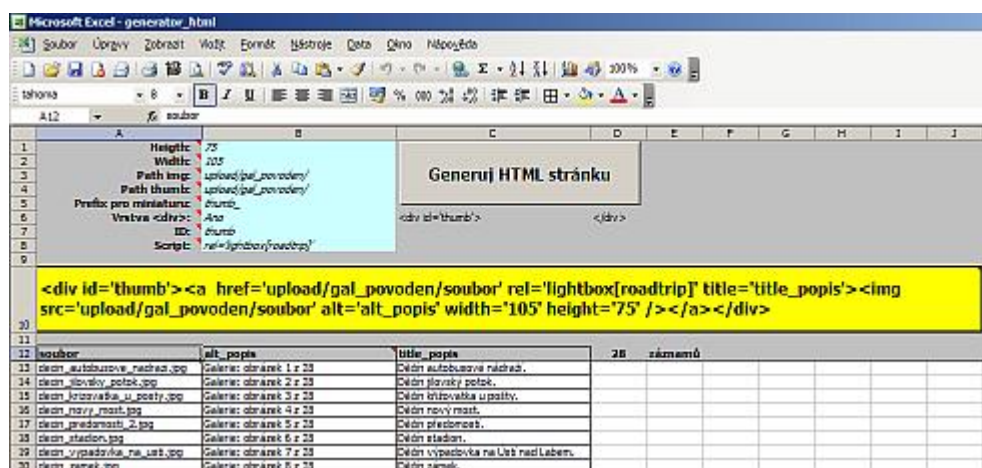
Microsoft Excel - generator_html

Soubor Úpravy Zobrazit Vložit Formát Nástroje Data Okno Nápověda

100%

tahoma 8 B I U

A12 soubor

| | A | B | C | D | E | F | G | H | I | J |
|---|---|---|---|---|---|---|---|---|---|---|
| 1 | Heigth: | 75 | Generuj HTML stránku | | | | | | | |
| 2 | Width: | 105 | | | | | | | | |
| 3 | Path img: | upload/gal_povoden/ | | | | | | | | |
| 4 | Path thumb: | upload/gal_povoden/ | | | | | | | | |
| 5 | Prefix pro miniaturu: | thumb_ | | | | | | | | |
| 6 | Vrstva <div>: | Ano | <div id='thumb'> | | </div> | | | | | |
| 7 | ID: | thumb | | | | | | | | |
| 8 | Script: | rel='lightbox[roadtrip]' | | | | | | | | |
| 9 | | | | | | | | | | |
| 10 | <div id='thumb'><a href='upload/gal_povoden/soubor' rel='lightbox[roadtrip]' title='title_popis'><img src='upload/gal_povoden/soubor' alt='alt_popis' width='105' height='75' /></a></div> | | | | | | | | | |
| 11 | | | | | | | | | | |
| 12 | soubor | alt_popis | title_popis | 28 | záznamů | | | | | |
| 13 | decin_autobusove_nadrazi.jpg | Galerie: obrazek 1 z 28 | Děčín autobusové nádraží. | | | | | | | |
| 14 | decin_jilovsky_potok.jpg | Galerie: obrazek 2 z 28 | Děčín jílovský potok. | | | | | | | |
| 15 | decin_krizovatka_u_posty.jpg | Galerie: obrazek 3 z 28 | Děčín křižovatka u pošty. | | | | | | | |
| 16 | decin_novy_most.jpg | Galerie: obrazek 4 z 28 | Děčín nový most. | | | | | | | |
| 17 | decin_predmosti_2.jpg | Galerie: obrazek 5 z 28 | Děčín předmostí. | | | | | | | |
| 18 | decin_stadion.jpg | Galerie: obrazek 6 z 28 | Děčín stadion. | | | | | | | |
| 19 | decin_vypadovka_na_usti.jpg | Galerie: obrazek 7 z 28 | Děčín výpadovka na Ústí nad Labem. | | | | | | | |
| 20 | decin_zamek.jpg | Galerie: obrazek 8 z 28 | Děčín zámek. | | | | | | | |